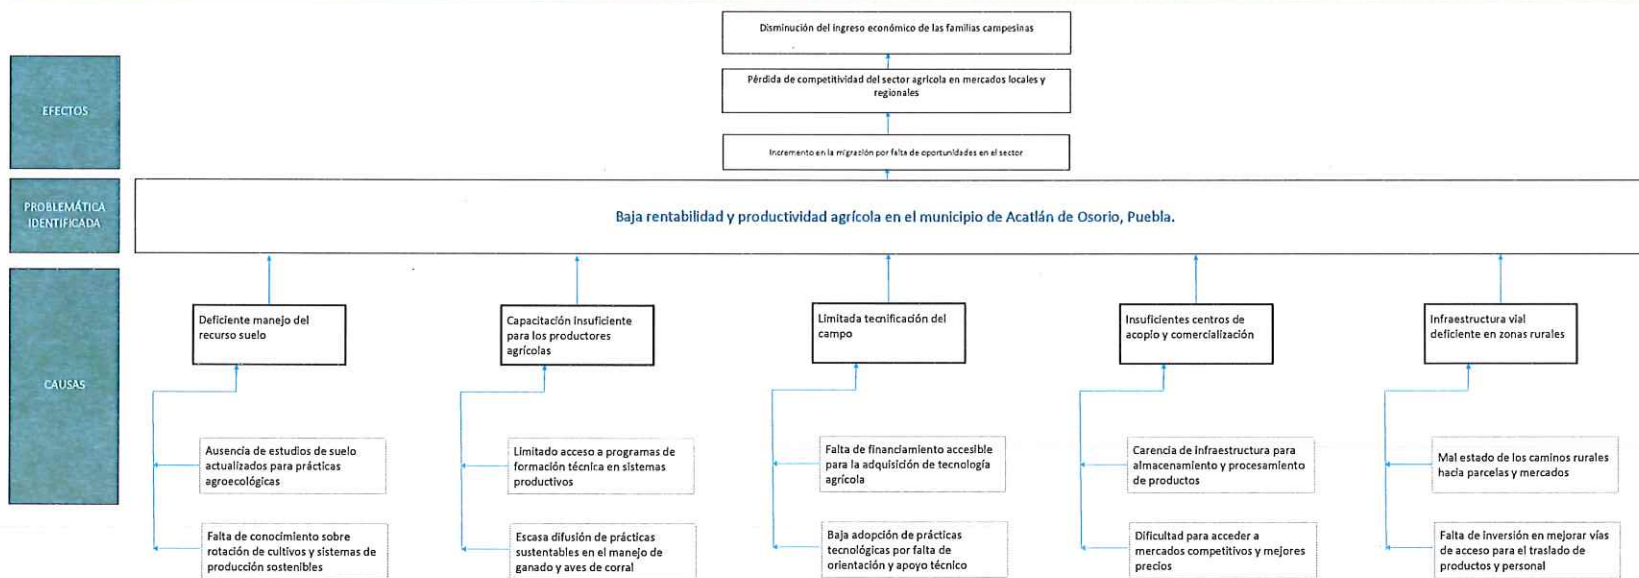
EFECTOS

Disminución del ingreso económico de las familias campesinas

Pérdida de competitividad del sector agrícola en mercados locales y regionales

Incremento en la migración por falta de oportunidades en el sector

PROBLEMÁTICA IDENTIFICADA

Baja rentabilidad y productividad agrícola en el municipio de Acatlán de Osorio, Puebla.

CAUSAS

Deficiente manejo del recurso suelo

Capacitación insuficiente para los productores agrícolas

Limitada tecnificación del campo

Insuficientes centros de acopio y comercialización

Infraestructura vial deficiente en zonas rurales

Ausencia de estudios de suelo actualizados para prácticas agroecológicas

Limitado acceso a programas de formación técnica en sistemas productivos

Falta de financiamiento accesible para la adquisición de tecnología agrícola

Carencia de infraestructura para almacenamiento y procesamiento de productos

Mal estado de los caminos rurales hacia parcelas y mercados

Falta de conocimiento sobre rotación de cultivos y sistemas de producción sostenibles

Escasa difusión de prácticas sustentables en el manejo de ganado y aves de corral

Baja adopción de prácticas tecnológicas por falta de orientación y apoyo técnico

Dificultad para acceder a mercados competitivos y mejores precios

Falta de inversión en mejorar vías de acceso para el traslado de productos y personal